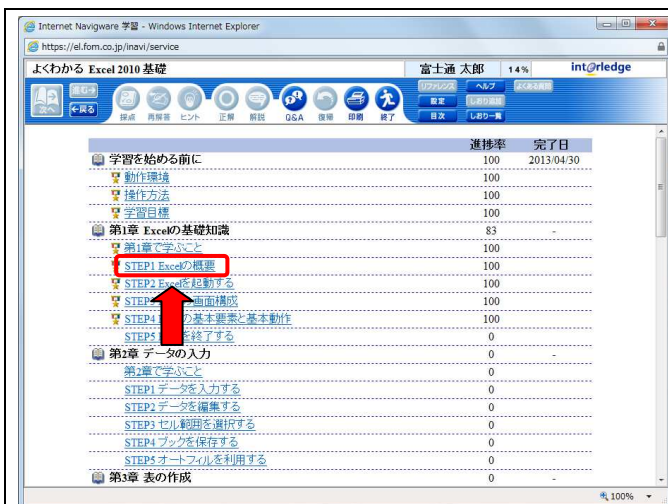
Internet Navigware 学習 - Windows Internet Explorer

https://el.fom.co.jp/inavi/service

よくわかる Excel 2010 基礎

富士通 太郎 14% int@rledge

進む 戻る 採点 再解答 ヒント 正解 解説 Q&A 復帰 印刷 終了

リファレンス ヘルプ よくある質問 設定 しおり追加 目次 しおり一覧

| | 進捗率 | 完了日 |
|---|---|---|
| 学習を始める前に | 100 | 2013/04/30 |
| 動作環境 | 100 | |
| 操作方法 | 100 | |
| 学習目標 | 100 | |
| 第1章 Excelの基礎知識 | 83 | - |
| 第1章で学ぶこと | 100 | |
| STEP1 Excelの概要 | 100 | |
| STEP2 Excelを起動する | 100 | |
| STEP3 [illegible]画面構成 | 100 | |
| STEP4 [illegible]の基本要素と基本動作 | 100 | |
| STEP5 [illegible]を終了する | 0 | |
| 第2章 データの入力 | 0 | - |
| 第2章で学ぶこと | 0 | |
| STEP1 データを入力する | 0 | |
| STEP2 データを編集する | 0 | |
| STEP3 セル範囲を選択する | 0 | |
| STEP4 ブックを保存する | 0 | |
| STEP5 オートフィルを利用する | 0 | |
| 第3章 表の作成 | 0 | - |

100%